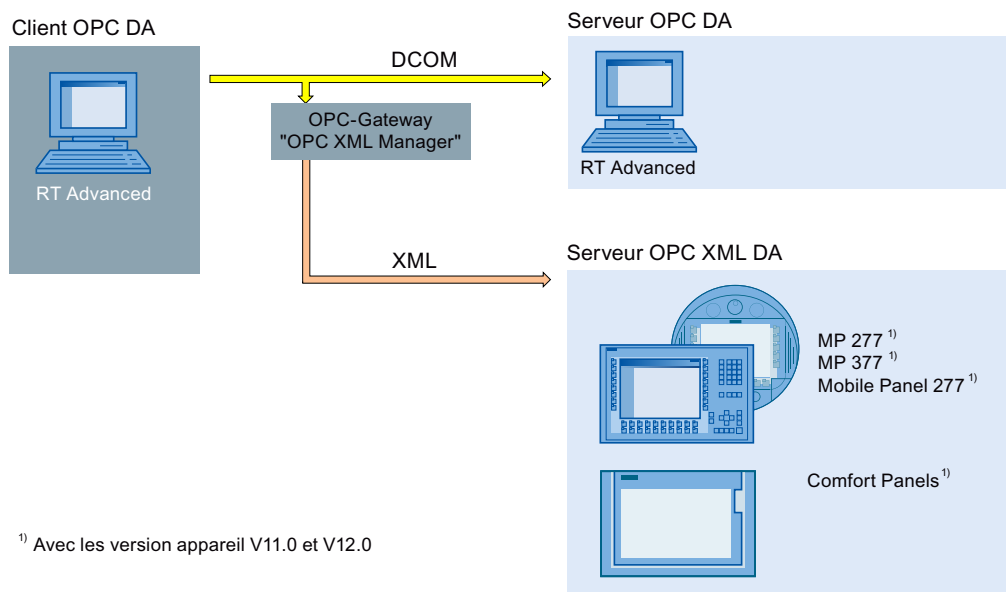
Client OPC DA

RT Advanced

DCOM

OPC-Gateway
"OPC XML Manager"

Serveur OPC DA

RT Advanced

XML

Serveur OPC XML DA

MP 277 $^{1)}$
MP 377 $^{1)}$
Mobile Panel 277 $^{1)}$

Comfort Panels$^{1)}$

$^{1)}$ Avec les version appareil V11.0 et V12.0